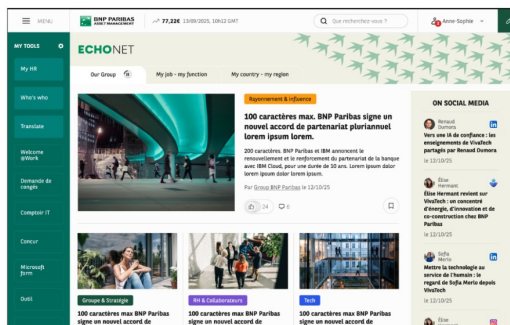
MENU

BNP PARIBAS ASSET MANAGEMENT

77,22€ 13/09/2025, 14h12 GMT

Que recherchez-vous ?

Anne-Sophie

MY TOOLS

My HR

Who's who

Translate

Welcome @Work

Demande de congés

Comptoir IT

Concur

Microsoft form

Outil

ECHONET

Our Group

My job - my function

My country - my region

Rayonnement & influence

100 caractères max. BNP Paribas signe un nouvel accord de partenariat pluriannuel lorem ipsum lorem.

200 caractères. BNP Paribas et IBM annoncent le renouvellement et le renforcement du partenariat de la banque avec IBM Cloud, pour une durée de 10 ans. Lorem ipsum dolor ipsum dolor lorem ipsum dolor.

Par Group BNP Paribas le 12/10/25

24

0

Groupe & Stratégie

100 caractères max BNP Paribas signe un nouvel accord de

RH & Collaborateurs

100 caractères max BNP Paribas signe un nouvel accord de

Tech

100 caractères max BNP Paribas signe un nouvel accord de

ON SOCIAL MEDIA

Renaud Dumora

Vers une IA de confiance : les enseignements de VivaTech partagés par Renaud Dumora

Le 12/10/25

Elise Hermant

Elise Hermant revient sur VivaTech : un concentré d'énergie, d'innovation et de co-construction chez BNP Paribas

Le 12/10/25

Sofia Merlo

Mettre la technologie au service de l'humain : le regard de Sofia Merlo depuis VivaTech

Le 12/10/25

Elise